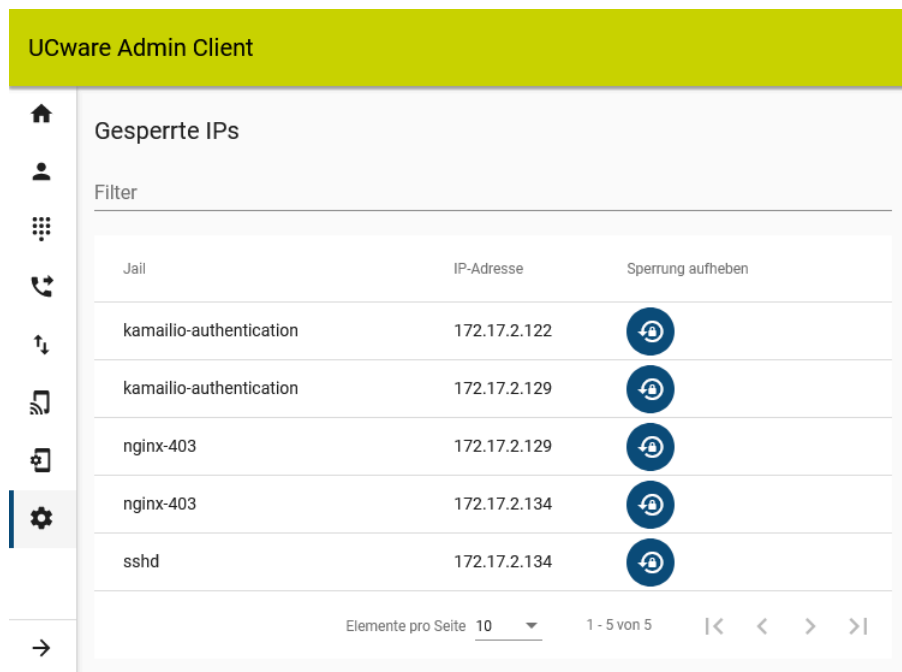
UCware Admin Client

Gesperrte IPs

Filter

| Jail | IP-Adresse | Sperrung aufheben |
|---|---|---|
| kamailio-authentication | 172.17.2.122 | |
| kamailio-authentication | 172.17.2.129 | |
| nginx-403 | 172.17.2.129 | |
| nginx-403 | 172.17.2.134 | |
| sshd | 172.17.2.134 | |

Elemente pro Seite 10

1 - 5 von 5